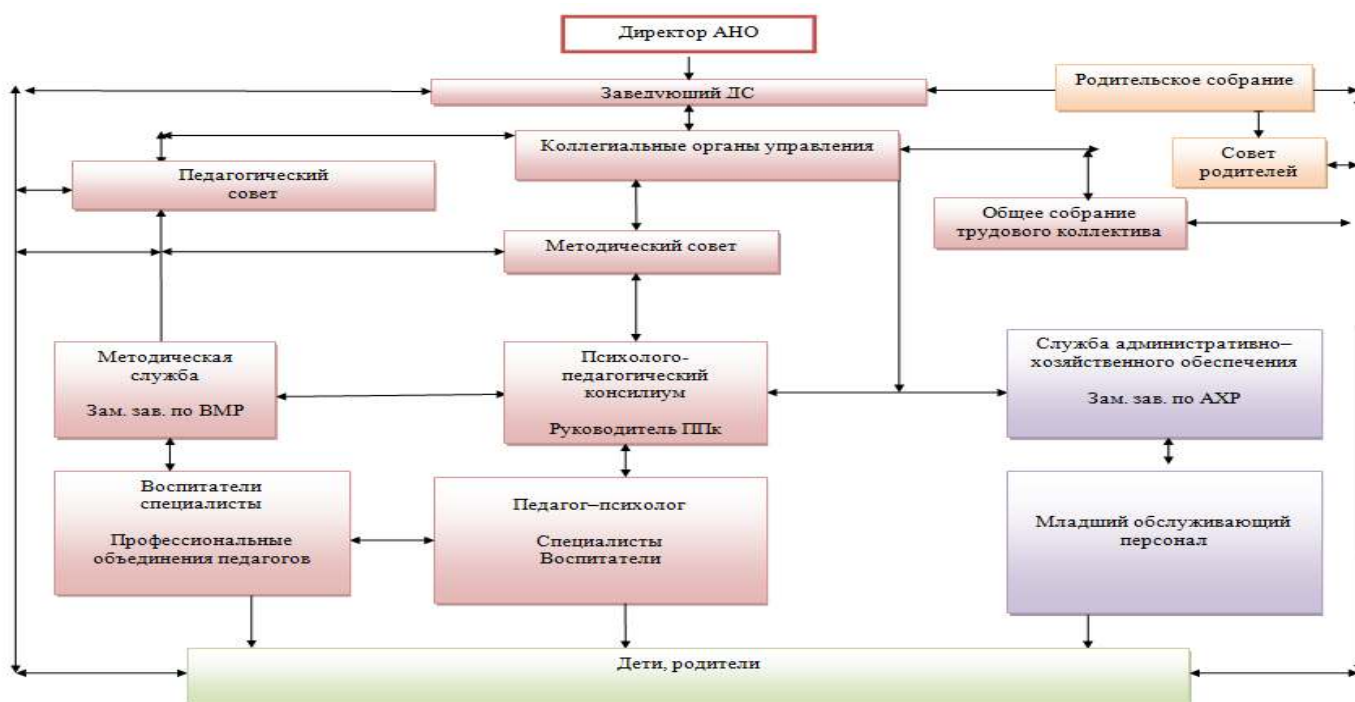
Директор АНО

Заведующий ДС

Родительское собрание

Совет родителей

Коллегиальные органы управления

Педагогический совет

Общее собрание трудового коллектива

Методический совет

Методическая служба

Зам. зав. по ВМР

Психолого-педагогический консилиум

Руководитель ППк

Служба административно–хозяйственного обеспечения

Зам. зав. по АХР

Воспитатели специалисты

Профессиональные объединения педагогов

Педагог–психолог

Специалисты Воспитатели

Младший обслуживающий персонал

Дети, родители